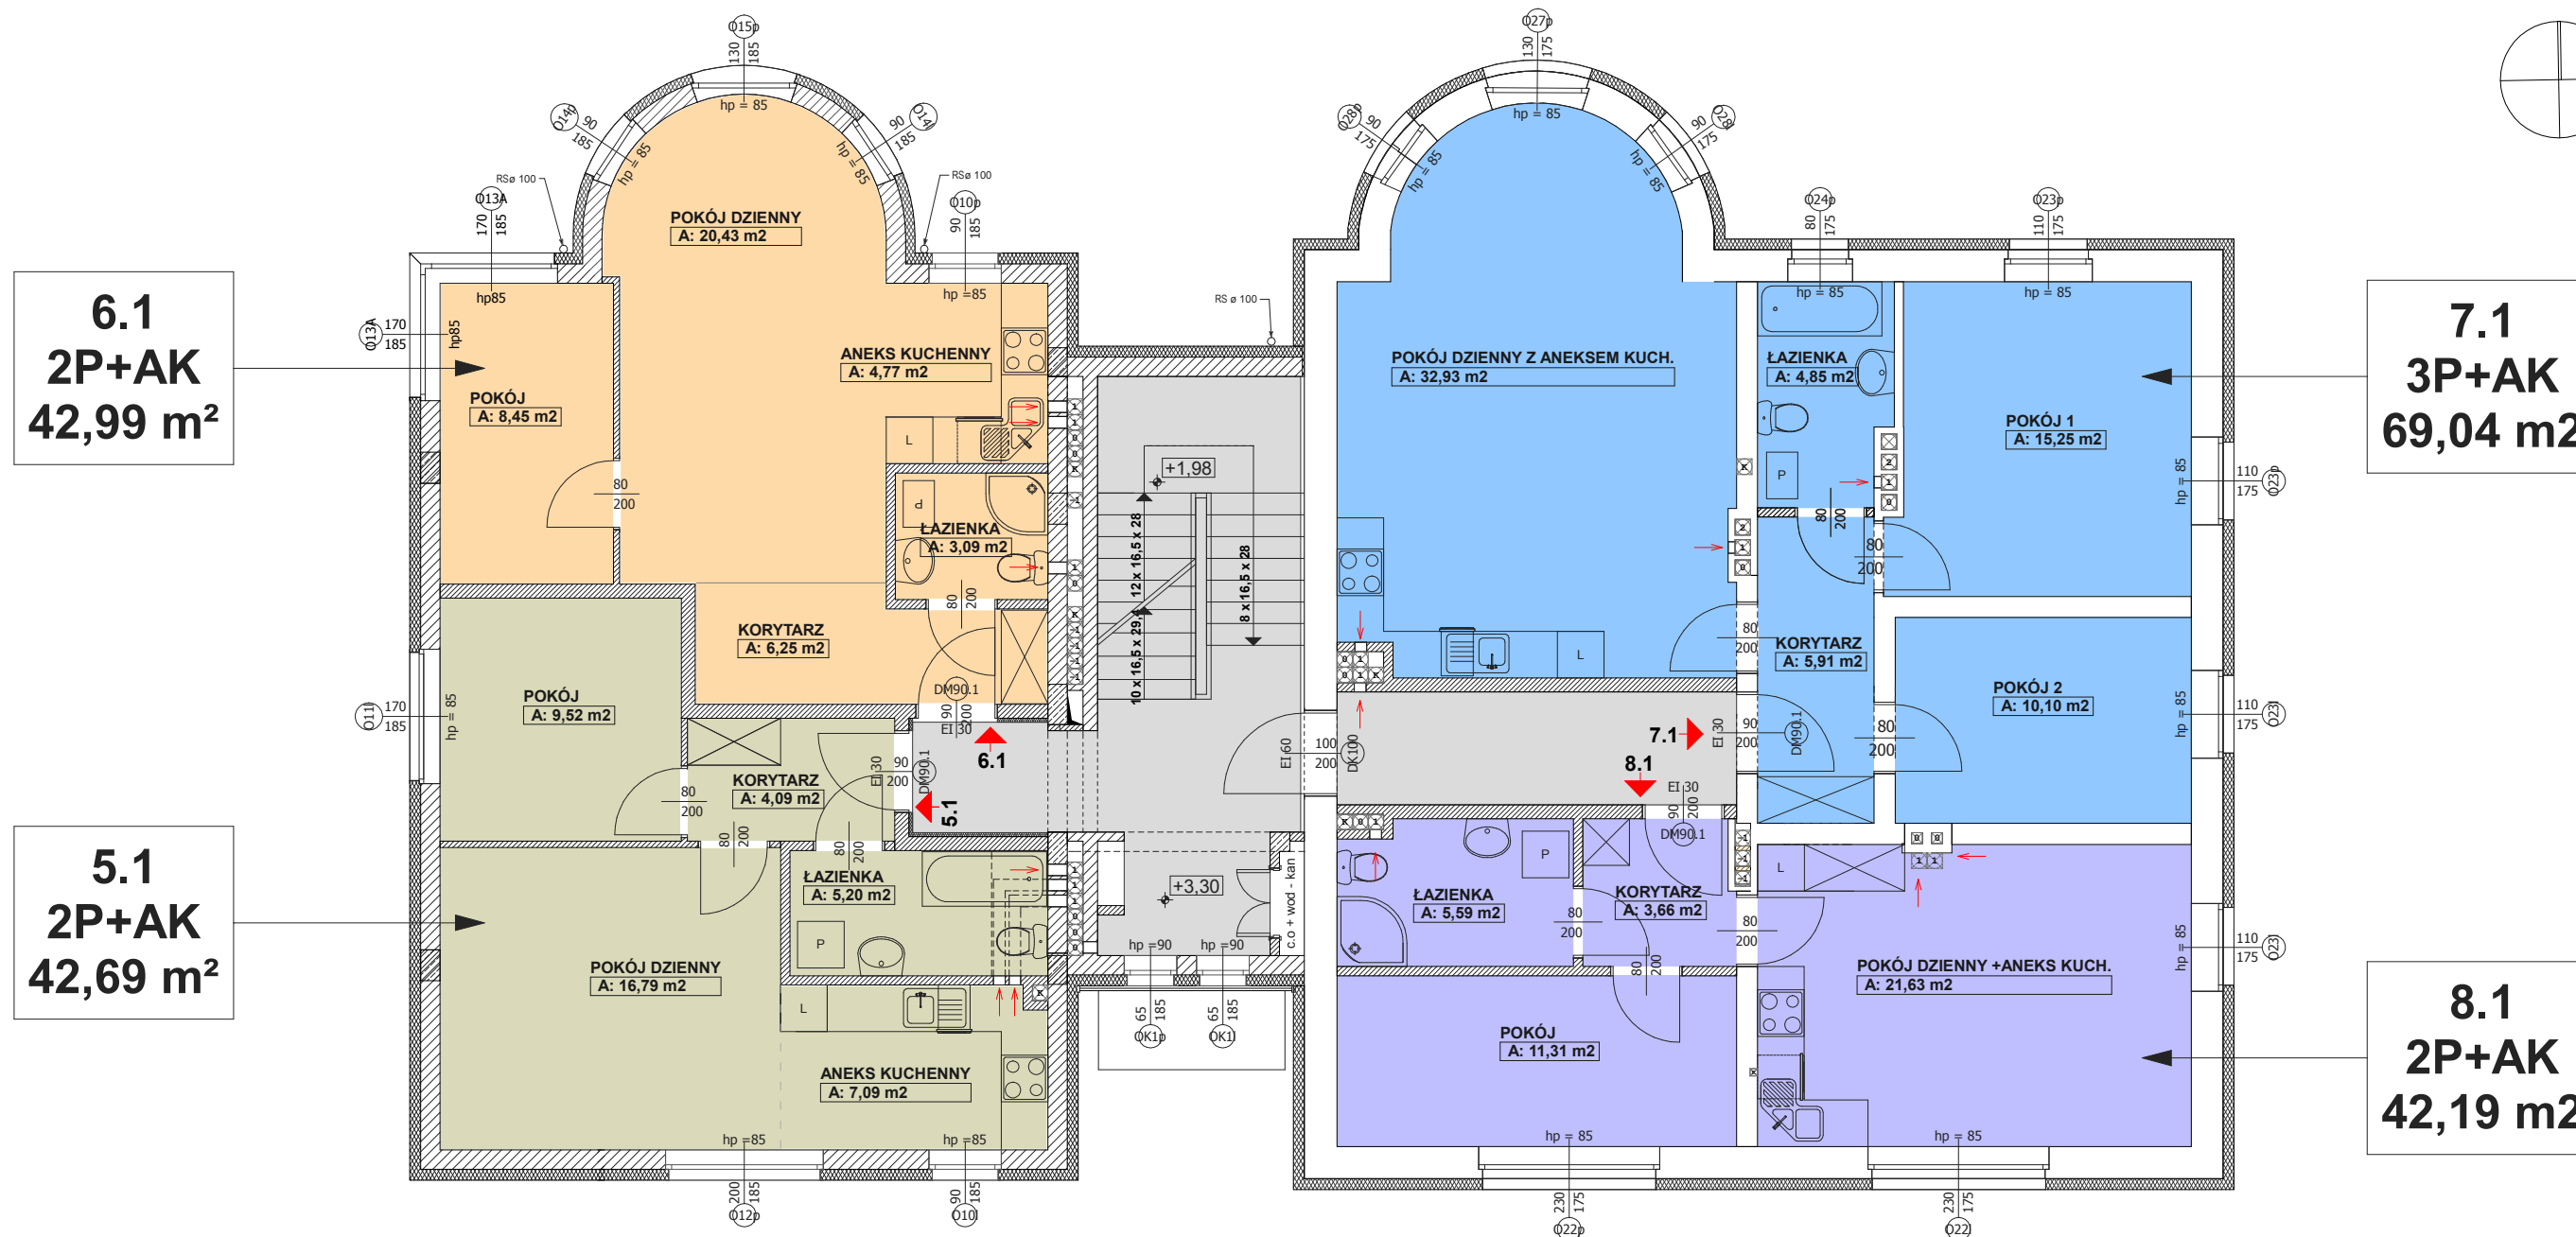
6.1
2P+AK
42,99 m²

5.1
2P+AK
42,69 m²

7.1
3P+AK
69,04 m2

8.1
2P+AK
42,19 m2

POKÓJ DZIENNY
A: 20,43 m2

ANEKS KUCHENNY
A: 4,77 m2

POKÓJ
A: 8,45 m2

ŁAZIENKA
A: 3,09 m2

KORYTARZ
A: 6,25 m2

POKÓJ
A: 9,52 m2

KORYTARZ
A: 4,09 m2

ŁAZIENKA
A: 5,20 m2

POKÓJ DZIENNY
A: 16,79 m2

ANEKS KUCHENNY
A: 7,09 m2

POKÓJ DZIENNY Z ANEKSEM KUCH.
A: 32,93 m2

ŁAZIENKA
A: 4,85 m2

POKÓJ 1
A: 15,25 m2

KORYTARZ
A: 5,91 m2

POKÓJ 2
A: 10,10 m2

ŁAZIENKA
A: 5,59 m2

KORYTARZ
A: 3,66 m2

POKÓJ DZIENNY +ANEKS KUCH.
A: 21,63 m2

POKÓJ
A: 11,31 m2

6.1
5.1
7.1
8.1

+1,98
+3,30
12 x 16,5 x 28
8 x 16,5 x 28
10 x 16,5 x 29,4

EI 30
EI 60
DM90.1
DK100
RSø 100
RS ø 100
c.o + wod - kan

hp = 85
hp85
hp =90

Ö15p 130 185
Ö14p 90 185
Ö13A 170 185
Ö10p 90 185
Ö11 170 185
Ö12p 200 185
Ö10 90 185
OK1p 65 185
OK1 65 185
Ö27p 130 175
Ö28p 90 175
Ö24p 80 175
Ö23p 110 175
Ö23 110 175
Ö22p 230 175
Ö22 230 175

80 200
90 200
L
P
d